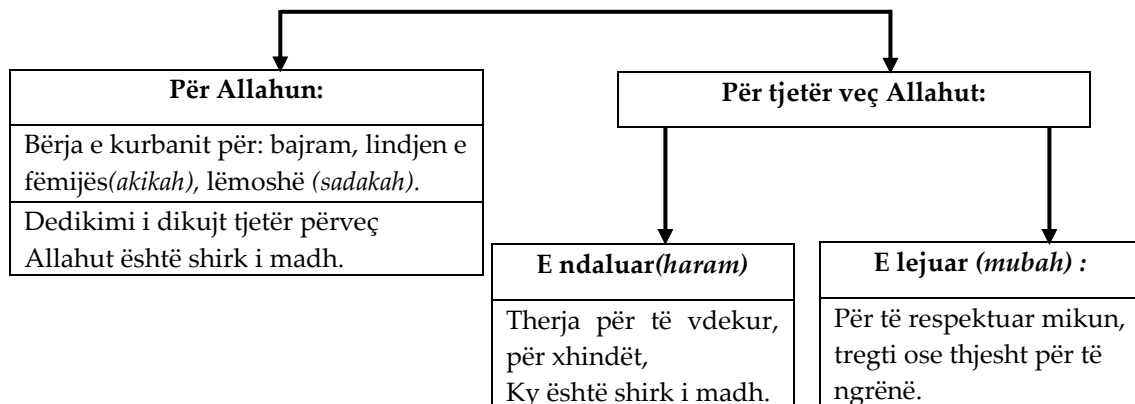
Për Allahun:

Bërja e kurbanit për: bajram, lindjen e fëmijës*(akikah)*, lëmoshë *(sadakah)*.

Dedikimi i dikujt tjetër përveç Allahut është shirk i madh.

Për tjetër veç Allahut:

E ndaluar*(haram)*

Therja për të vdekur, për xhindët,
Ky është shirk i madh.

E lejuar *(mubah) :*

Për të respektuar mikun, tregti ose thjesht për të ngrënë.